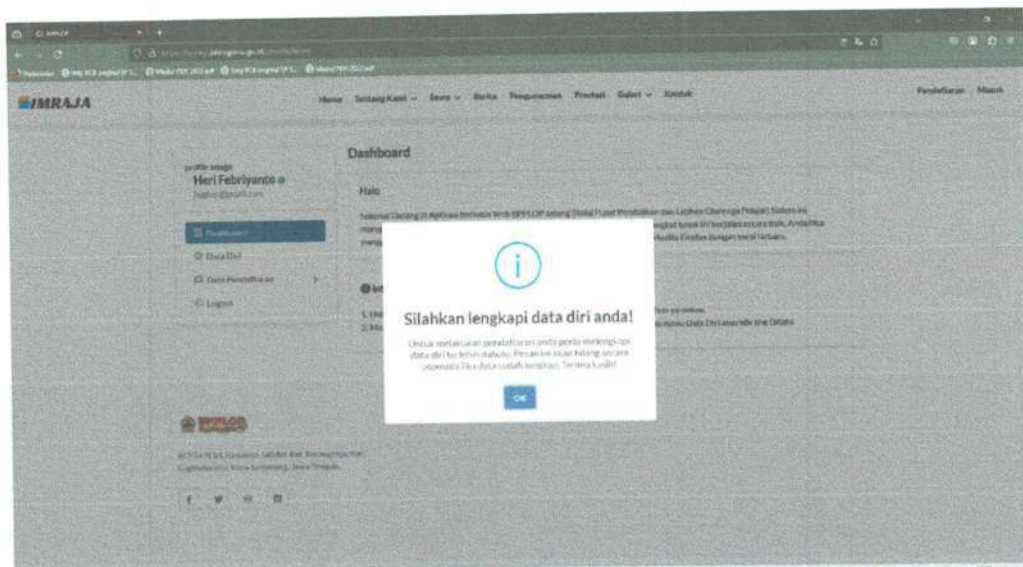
SIMRAJA

Home Tentang Kami Siswa Berita Pengumuman Prestasi Galeri Kontak

Pendaftaran Masuk

profile image
Heri Febriyanto

Dashboard
Data Diri
Data Pendaftaran
Logout

Dashboard

Halo

Selamat Datang di Aplikasi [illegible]

Silahkan lengkapi data diri anda!

Untuk melakukan pendaftaran anda perlu melengkapi data diri terlebih dahulu. Pesan ini akan hilang secara otomatis jika data sudah lengkap. Terima kasih!

OK